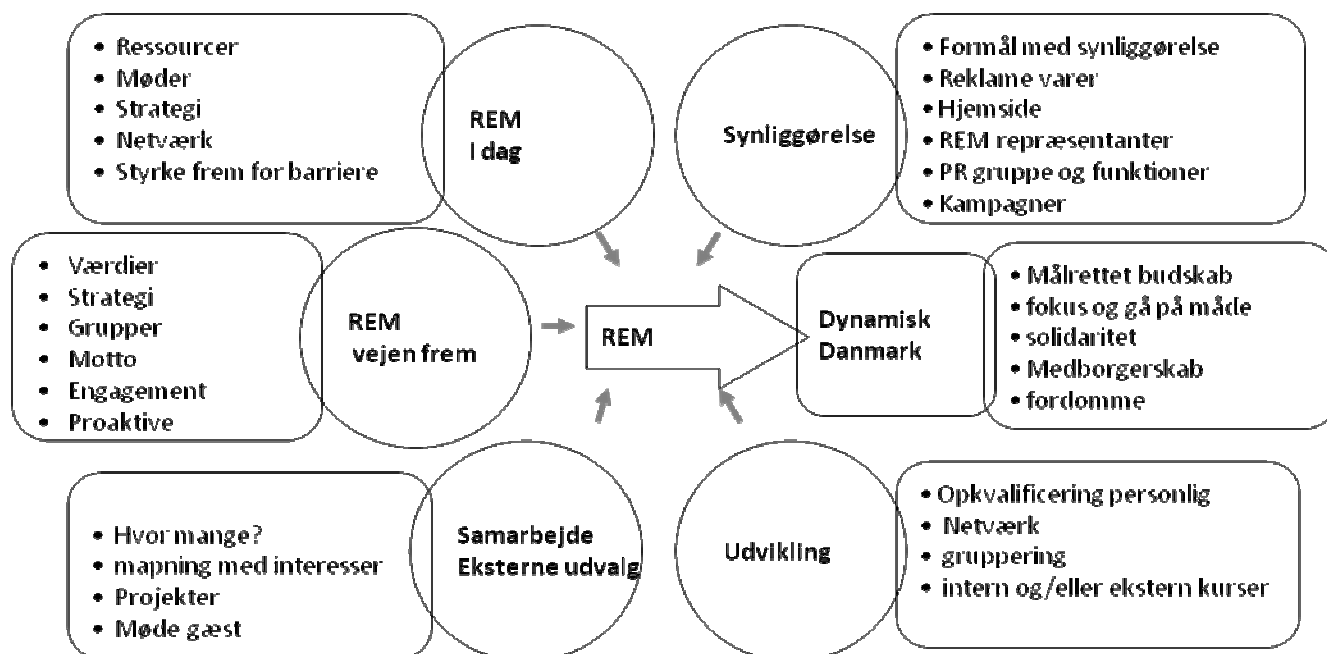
- Ressourcer
- Møder
- Strategi
- Netværk
- Styrke frem for barriere

REM
I dag

Synliggørelse

- Formål med synliggørelse
- Reklame varer
- Hjemside
- REM repræsentanter
- PR gruppe og funktioner
- Kampagner

- Værdier
- Strategi
- Grupper
- Motto
- Engagement
- Proaktive

REM
vejen frem

REM

Dynamisk
Danmark

- Målrettet budskab
- fokus og gå på måde
- solidaritet
- Medborgerskab
- fordomme

- Hvor mange?
- mapning med interesser
- Projekter
- Møde gæst

Samarbejde
Eksterne udvalg

Udvikling

- Opkvalificering personlig
- Netværk
- gruppering
- intern og/eller ekstern kurser